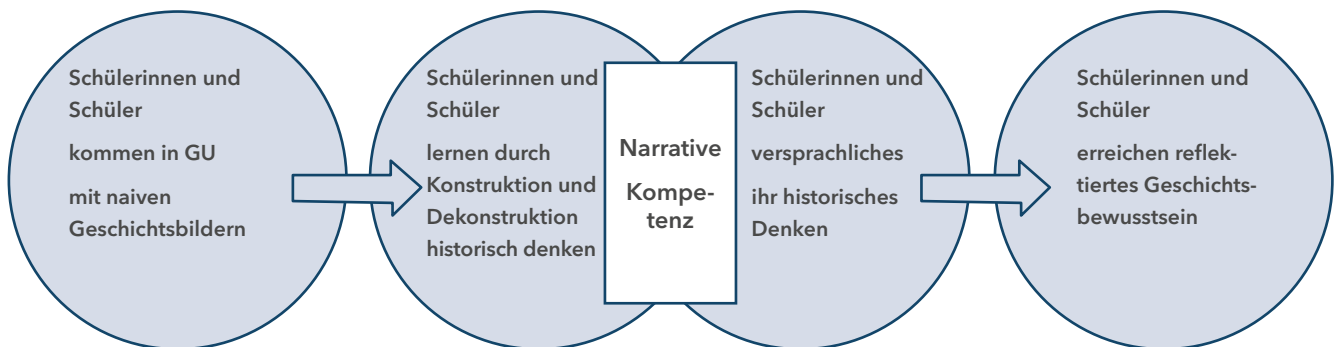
Schülerinnen und Schüler

kommen in GU

mit naiven Geschichtsbildern

Schülerinnen und Schüler

lernen durch Konstruktion und Dekonstruktion historisch denken

Narrative Kompetenz

Schülerinnen und Schüler

versprachliches

ihr historisches Denken

Schülerinnen und Schüler

erreichen reflektiertes Geschichtsbewusstsein